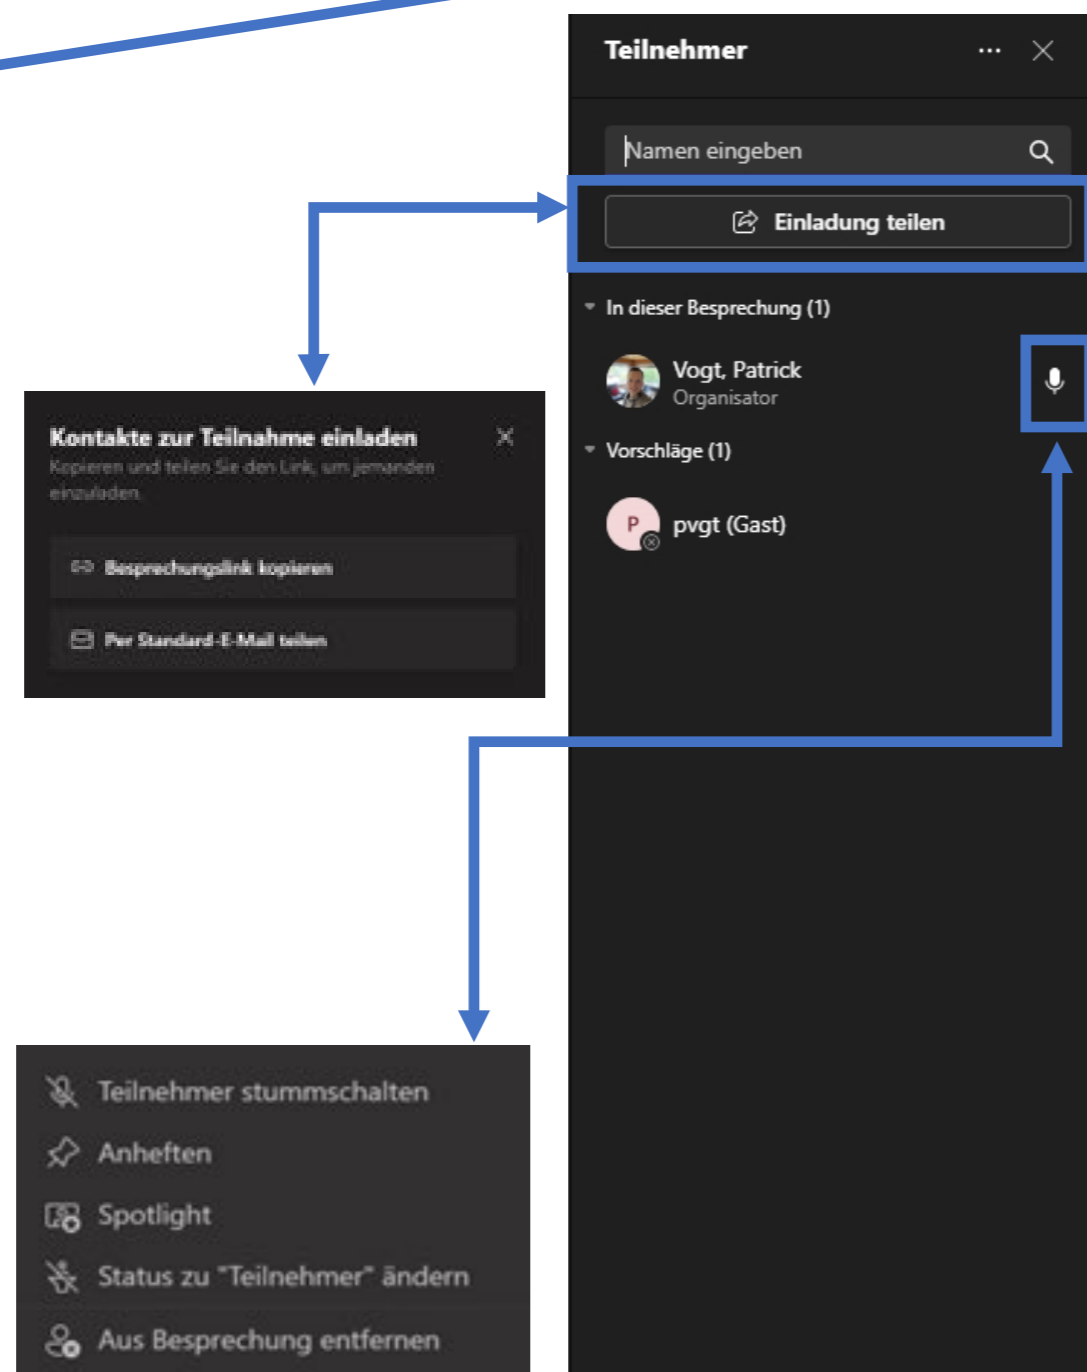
Teilnehmer

Namen eingeben

Einladung teilen

In dieser Besprechung (1)

Vogt, Patrick
Organisator

Vorschläge (1)

P

pvgt (Gast)

Kontakte zur Teilnahme einladen

Kopieren und teilen Sie den Link, um jemanden einzuladen.

Besprechungslink kopieren

Per Standard-E-Mail teilen

Teilnehmer stummschalten

Anheften

Spotlight

Status zu "Teilnehmer" ändern

Aus Besprechung entfernen